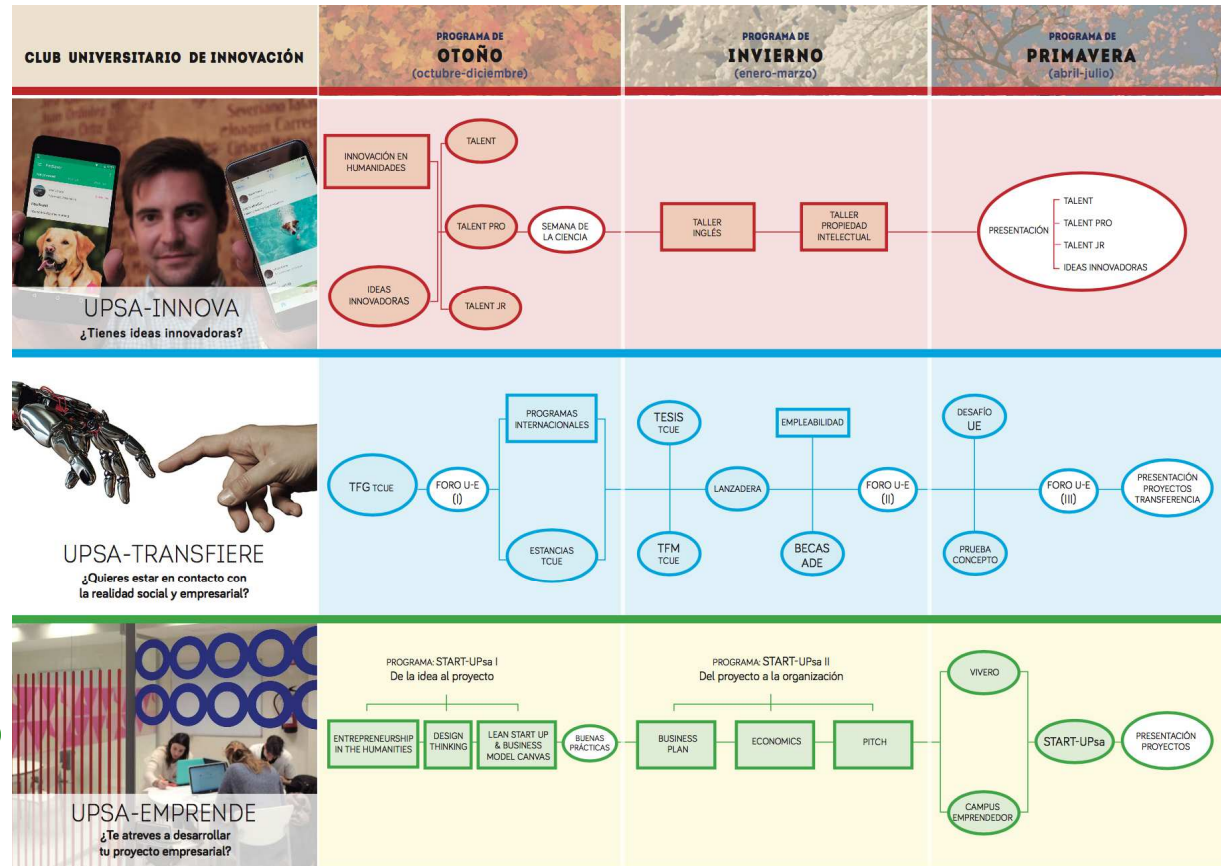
CLUB UNIVERSITARIO DE INNOVACIÓN

PROGRAMA DE OTOÑO (octubre-diciembre)

PROGRAMA DE INVIERNO (enero-marzo)

PROGRAMA DE PRIMAVERA (abril-julio)

UPSA-INNOVA
¿Tienes ideas innovadoras?

INNOVACIÓN EN HUMANIDADES

IDEAS INNOVADORAS

TALENT

TALENT PRO

TALENT JR

SEMANA DE LA CIENCIA

TALLER INGLÉS

TALLER PROPIEDAD INTELECTUAL

PRESENTACIÓN

TALENT
TALENT PRO
TALENT JR
IDEAS INNOVADORAS

UPSA-TRANSFIERE
¿Quieres estar en contacto con la realidad social y empresarial?

TFG TCUE

FORO U-E (I)

PROGRAMAS INTERNACIONALES

ESTANCIAS TCUE

TESIS TCUE

TFM TCUE

LANZADERA

EMPLEABILIDAD

BECAS ADE

FORO U-E (II)

DESAFÍO UE

PRUEBA CONCEPTO

FORO U-E (III)

PRESENTACIÓN PROYECTOS TRANSFERENCIA

UPSA-EMPRENDE
¿Te atreves a desarrollar tu proyecto empresarial?

PROGRAMA: START-UPsa I
De la idea al proyecto

ENTREPRENEURSHIP IN THE HUMANITIES

DESIGN THINKING

LEAN START UP & BUSINESS MODEL CANVAS

BUENAS PRÁCTICAS

PROGRAMA: START-UPsa II
Del proyecto a la organización

BUSINESS PLAN

ECONOMICS

PITCH

VIVERO

CAMPUS EMPRENDEDOR

START-UPsa

PRESENTACIÓN PROYECTOS